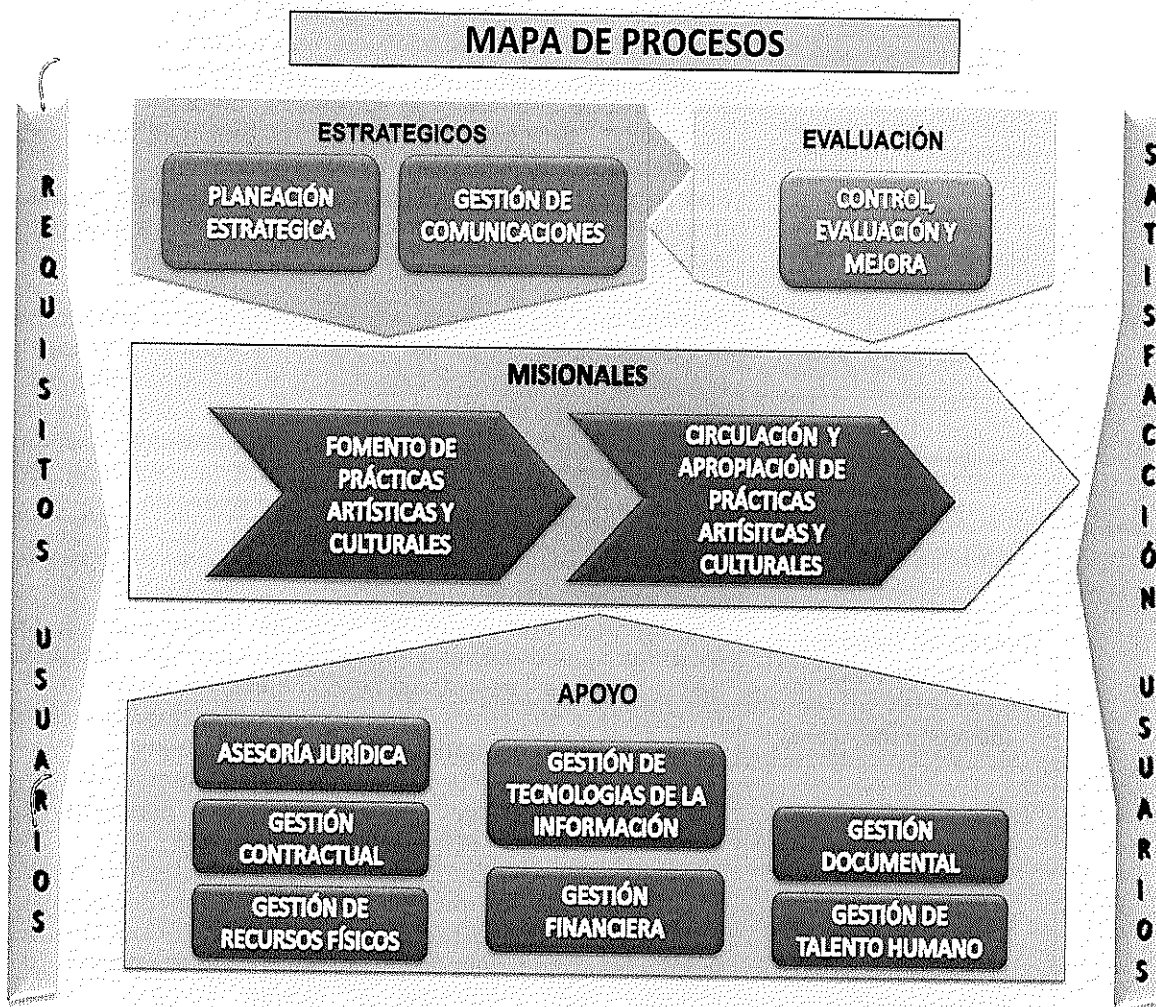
MAPA DE PROCESOS

REQUISITOS USUARIOS

ESTRATEGICOS

PLANEACIÓN ESTRATEGICA

GESTIÓN DE COMUNICACIONES

EVALUACIÓN

CONTROL, EVALUACIÓN Y MEJORA

MISIONALES

FOMENTO DE PRÁCTICAS ARTÍSTICAS Y CULTURALES

CIRCULACIÓN Y APROPIACIÓN DE PRÁCTICAS ARTÍSITCAS Y CULTURALES

APOYO

ASESORÍA JURÍDICA

GESTIÓN CONTRACTUAL

GESTIÓN DE RECURSOS FÍSICOS

GESTIÓN DE TECNOLOGIAS DE LA INFORMACIÓN

GESTIÓN FINANCIERA

GESTIÓN DOCUMENTAL

GESTIÓN DE TALENTO HUMANO

SATISFACCIÓN USUARIOS